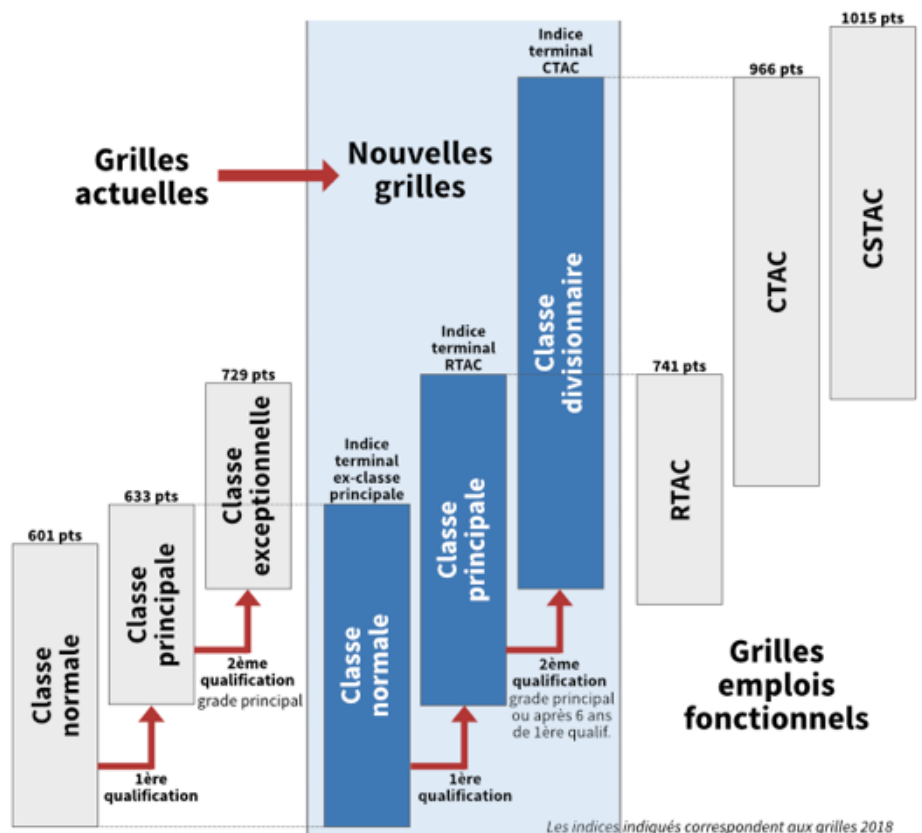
Grilles actuelles

Nouvelles grilles

601 pts

Classe normale

1ère qualification

633 pts

Classe principale

2ème qualification grade principal

729 pts

Classe exceptionnelle

Indice terminal ex-classe principale

Classe normale

1ère qualification

Indice terminal RTAC

Classe principale

2ème qualification grade principal ou après 6 ans de 1ère qualif.

Indice terminal CTAC

Classe divisionnaire

741 pts

RTAC

966 pts

CTAC

1015 pts

CSTAC

Grilles emplois fonctionnels

Les indices indiqués correspondent aux grilles 2018